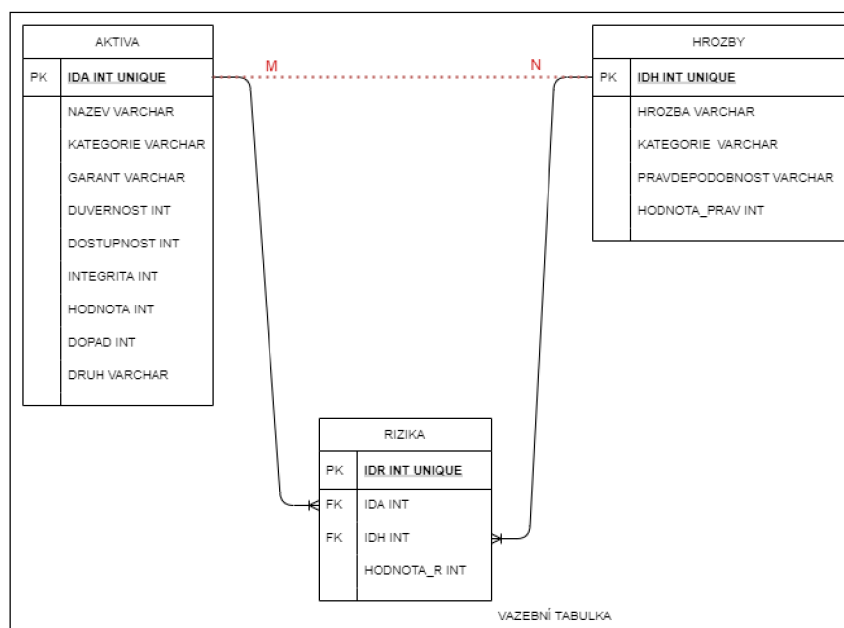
AKTIVA

| PK | IDA INT UNIQUE |
|---|---|
| | NAZEV VARCHAR |
| | KATEGORIE VARCHAR |
| | GARANT VARCHAR |
| | DUVERNOST INT |
| | DOSTUPNOST INT |
| | INTEGRITA INT |
| | HODNOTA INT |
| | DOPAD INT |
| | DRUH VARCHAR |

M

N

HROZBY

| PK | IDH INT UNIQUE |
|---|---|
| | HROZBA VARCHAR |
| | KATEGORIE VARCHAR |
| | PRAVDEPODOBNOST VARCHAR |
| | HODNOTA_PRAV INT |

RIZIKA

| PK | IDR INT UNIQUE |
|---|---|
| FK | IDA INT |
| FK | IDH INT |
| | HODNOTA_R INT |

VAZEBNÍ TABULKA